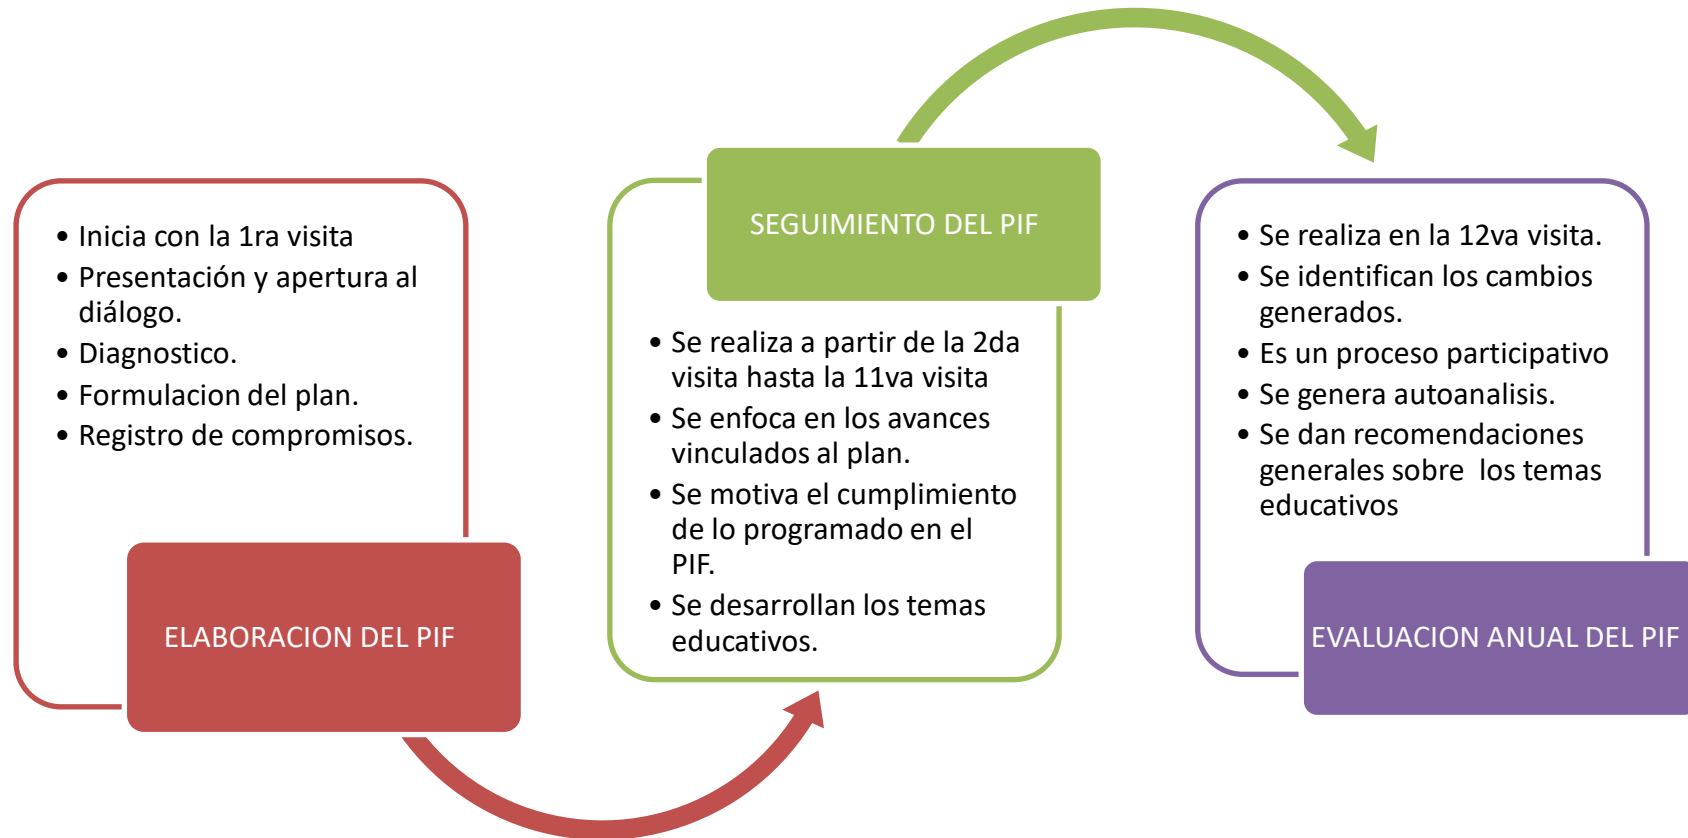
- Inicia con la 1ra visita
- Presentación y apertura al diálogo.
- Diagnostico.
- Formulacion del plan.
- Registro de compromisos.

ELABORACION DEL PIF

SEGUIMIENTO DEL PIF

- Se realiza a partir de la 2da visita hasta la 11va visita
- Se enfoca en los avances vinculados al plan.
- Se motiva el cumplimiento de lo programado en el PIF.
- Se desarrollan los temas educativos.

- Se realiza en la 12va visita.
- Se identifican los cambios generados.
- Es un proceso participativo
- Se genera autoanalisis.
- Se dan recomendaciones generales sobre los temas educativos

EVALUACION ANUAL DEL PIF